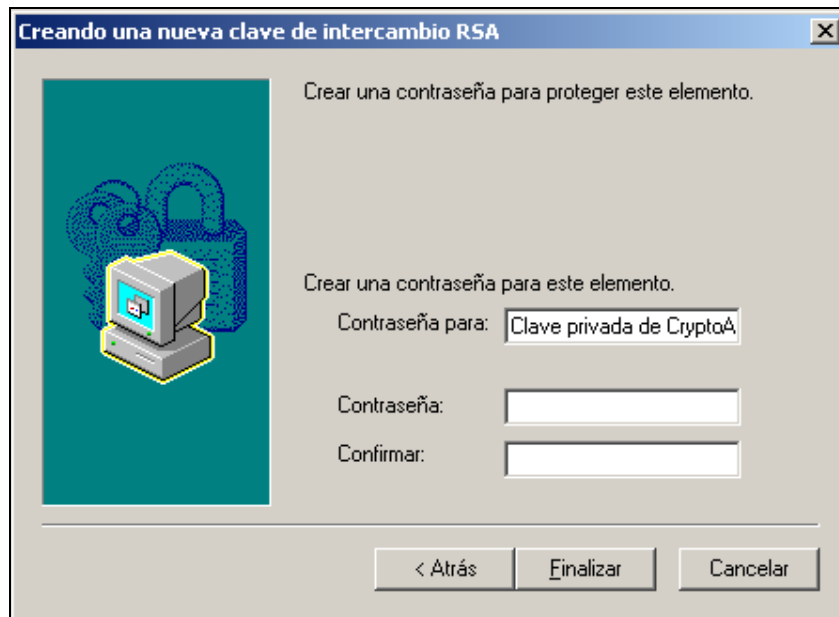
Creando una nueva clave de intercambio RSA

Crear una contraseña para proteger este elemento.

Crear una contraseña para este elemento.

Contraseña para: Clave privada de CryptoA

Contraseña:

Confirmar:

< Atrás Finalizar Cancelar